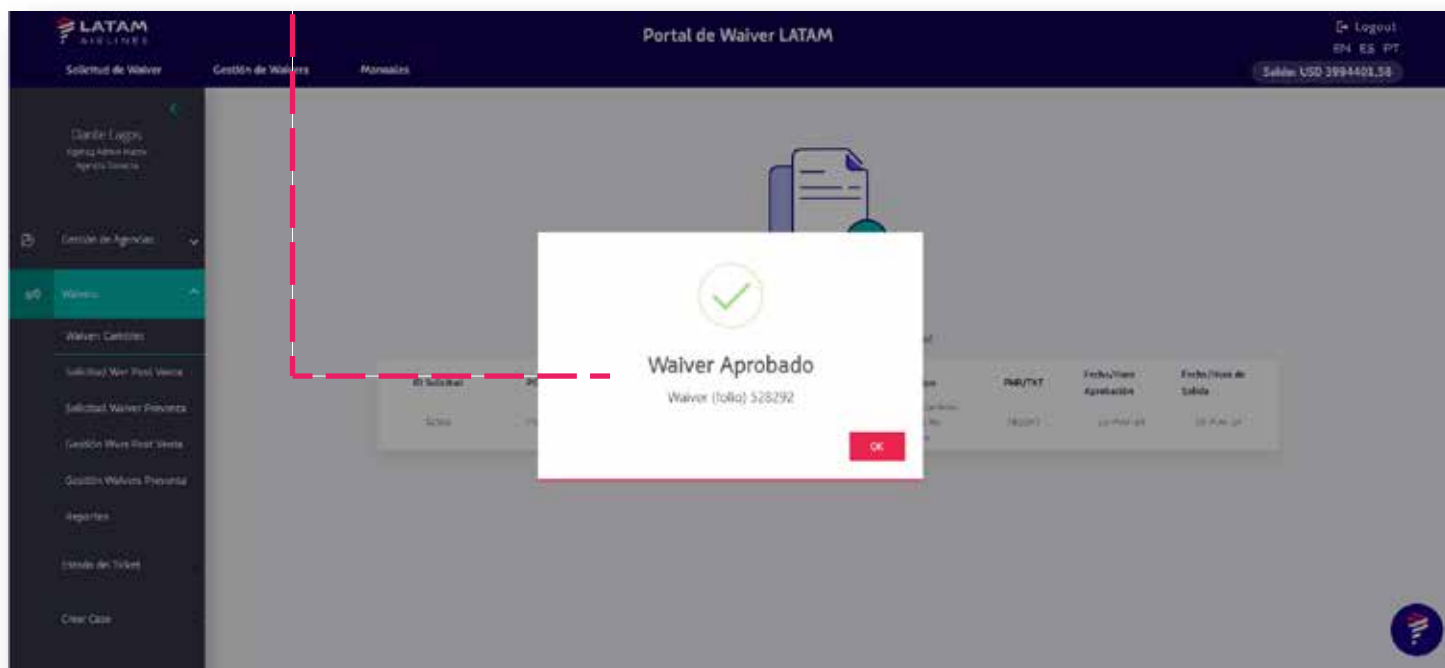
LATAM
AIRLINES

Portal de Waiver LATAM

Logout
EN ES PT

Solicitud de Waiver
Gestión de Waivers
Mensajes

Saldo: USD 3994401,58

Claudio Lagos
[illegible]
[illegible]

Gestión de Agencias

Waivers

Waiver Cambios
Solicitud Wvr Post Venta
Solicitud Waiver Preventa
Gestión Wvrs Post Venta
Gestión Waivers Preventa
Reportes

Estado del Ticket

Crear Case

ID Solicitud
PNR/TKT
Fecha/Hora Aprobación
Fecha/Hora de Salida

Waiver Aprobado
Waiver (folio) 528292

OK